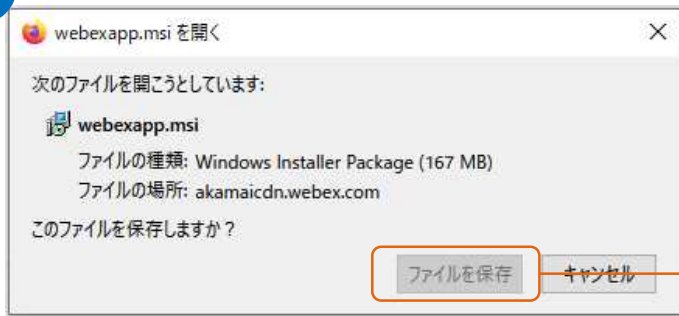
webexapp.msi を開く

次のファイルを開こうとしています:

webexapp.msi

ファイルの種類: Windows Installer Package (167 MB)

ファイルの場所: akamaicdn.webex.com

このファイルを保存しますか？

ファイルを保存

キャンセル